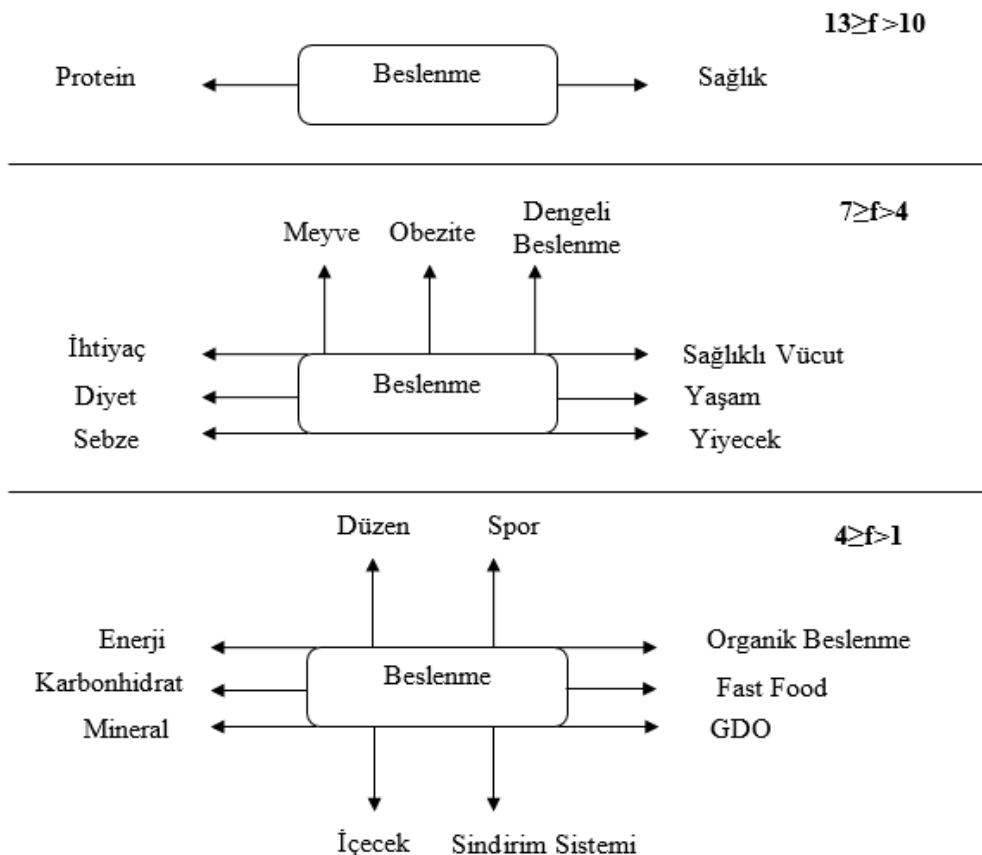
$13\geq f>10$

Protein

Beslenme

Sağlık

$7\geq f>4$

Meyve

Obezite

Dengeli Beslenme

İhtiyaç

Beslenme

Sağlıklı Vücut

Diyet

Yaşam

Sebze

Yiyecek

$4\geq f>1$

Düzen

Spor

Enerji

Organik Beslenme

Karbonhidrat

Beslenme

Fast Food

Mineral

GDO

İçecek

Sindirim Sistemi